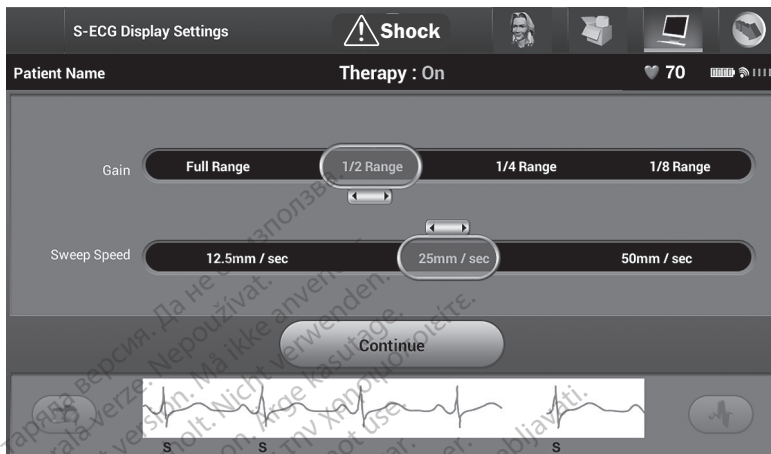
S-ECG Display Settings

Shock

Patient Name

Therapy : On

70

Gain

Full Range

1/2 Range

1/4 Range

1/8 Range

Sweep Speed

12.5mm / sec

25mm / sec

50mm / sec

Continue

S S S S

Остаряла версия. Да не се използва. Zastaralá verze. Nepoužívat. Forældet version. Må ikke anvendes. Veraltete Version. Nicht verwenden. Aegunud versioon. Ärge kasutage. Παλιά έκδοση. Μην την χρησιμοποιείτε. Outdated version. Do not use. Version obsolète. Ne pas utiliser. Zastarjela verzija. Nemojte upotrebljavati.